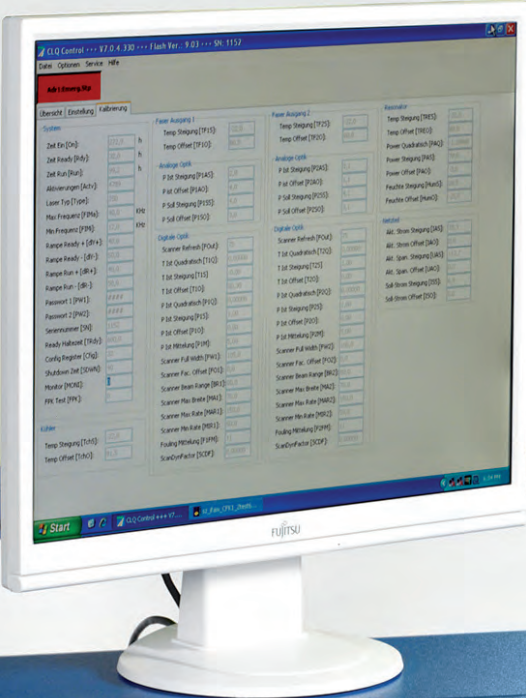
CLQ Control · · · V7.0.4.330 · · · Flash Ver. : 9.03 · · · SN: 1157

Datei Optionen Service Hilfe

Übersicht Einstellung Kalibrierung

System
Zeit Ein [On]: h
Zeit Ready [Rdy]: h
Zeit Run [Run]: h
Aktivierungen [Actv]:
Laser Typ [Type]:
Max Frequenz [FMx]: KHz
Min Frequenz [FMi]: KHz
Rampe Ready + [dR+]:
Rampe Ready - [dR-]:
Rampe Run + [dR+]:
Rampe Run - [dR-]:
Passwort 1 [PW1]:
Passwort 2 [PW2]:
Seriennummer [SN]:
Ready Halbzeit [TRdy]:
Config Register [Cfg]:
Shutdown Zeit [SDWN]:
Monitor [MONI]:
PPK Test [PPK]:

Kühler
Temp Steigung [TchG]:
Temp Offset [TchO]:

Power Ausgang 1
Temp Steigung [TP1S]:
Temp Offset [TP1O]:

Analoge Optik
P Ist Steigung [P1AS]:
P Ist Offset [P1AO]:
P Soll Steigung [P1SS]:
P Soll Offset [P1SO]:

Digitale Optik
Scanner Refresh [POut]:
T Ist Quadratisch [T1Q]:
T Ist Steigung [T1S]:
T Ist Offset [T1O]:
P Ist Quadratisch [P1Q]:
P Ist Steigung [P1S]:
P Ist Offset [P1O]:
P Ist Mittelung [P1M]:
Scanner Pull Width [PW1]:
Scanner Fac. Offset [PO1]:
Scanner Beam Range [BR1]:
Scanner Max Breite [MA1]:
Scanner Max Rate [MAR1]:
Scanner Min Rate [MR1]:
Fouling Mittelung [FIPM]:
ScanDynFactor [SCDF]:

Power Ausgang 2
Temp Steigung [TP2S]:
Temp Offset [TP2O]:

Analoge Optik
P Ist Steigung [P2AS]:
P Ist Offset [P2AO]:
P Soll Steigung [P2SS]:
P Soll Offset [P2SO]:

Digitale Optik
Scanner Refresh [POut]:
T Ist Quadratisch [T2Q]:
T Ist Steigung [T2S]:
T Ist Offset [T2O]:
P Ist Quadratisch [P2Q]:
P Ist Steigung [P2S]:
P Ist Offset [P2O]:
P Ist Mittelung [P2M]:
Scanner Pull Width [PW2]:
Scanner Fac. Offset [PO2]:
Scanner Beam Range [BR2]:
Scanner Max Breite [MA2]:
Scanner Max Rate [MAR2]:
Scanner Min Rate [MR2]:
Fouling Mittelung [F2PM]:
ScanDynFactor [SCDF]:

Resonator
Temp Steigung [TRES]:
Temp Offset [TREO]:
Power Quadratisch [PAQ]:
Power Steigung [PAS]:
Power Offset [PAO]:
Feuchte Steigung [HumS]:
Feuchte Offset [HumO]:

Netzteil
Akt. Strom Steigung [AIS]:
Akt. Strom Offset [AIO]:
Akt. Span. Steigung [AUS]:
Akt. Span. Offset [AUO]:
Soll-Strom Steigung [SIS]:
Soll-Strom Offset [SIO]:

Start
CLQ Control · · · V7...

FUJITSU